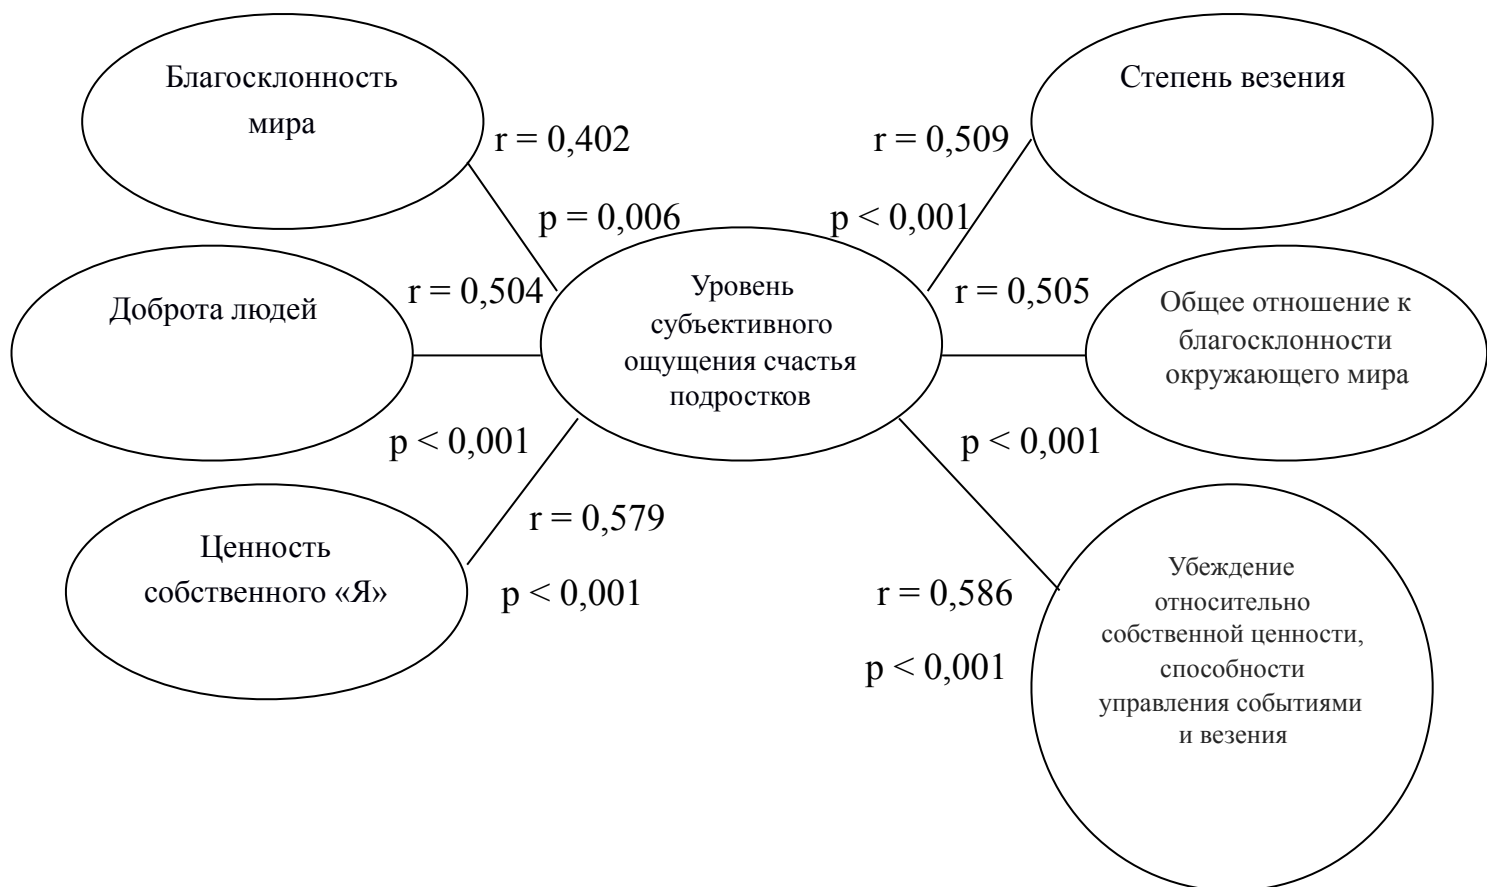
Благосклонность мира

r = 0,402

p = 0,006

Степень везения

r = 0,509

p < 0,001

Доброта людей

r = 0,504

Уровень субъективного ощущения счастья подростков

r = 0,505

Общее отношение к благосклонности окружающего мира

p < 0,001

p < 0,001

Ценность собственного «Я»

r = 0,579

p < 0,001

r = 0,586

p < 0,001

Убеждение относительно собственной ценности, способности управления событиями и везения